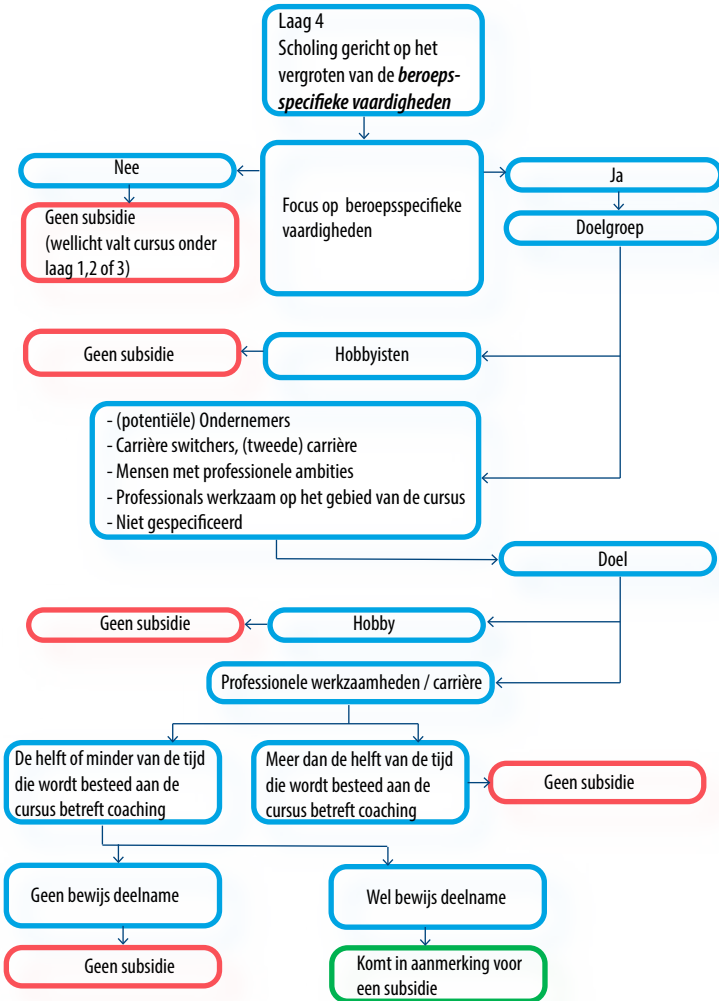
Laag 4
Scholing gericht op het vergroten van de ***beroepsspecifieke vaardigheden***

Focus op beroepsspecifieke vaardigheden

Nee

Geen subsidie
(wellicht valt cursus onder laag 1,2 of 3)

Ja

Doelgroep

Hobbyisten

Geen subsidie

- (potentiële) Ondernemers
- Carrière switchers, (tweede) carrière
- Mensen met professionele ambities
- Professionals werkzaam op het gebied van de cursus
- Niet gespecificeerd

Doel

Hobby

Geen subsidie

Professionele werkzaamheden / carrière

De helft of minder van de tijd die wordt besteed aan de cursus betreft coaching

Meer dan de helft van de tijd die wordt besteed aan de cursus betreft coaching

Geen subsidie

Geen bewijs deelname

Geen subsidie

Wel bewijs deelname

Komt in aanmerking voor een subsidie